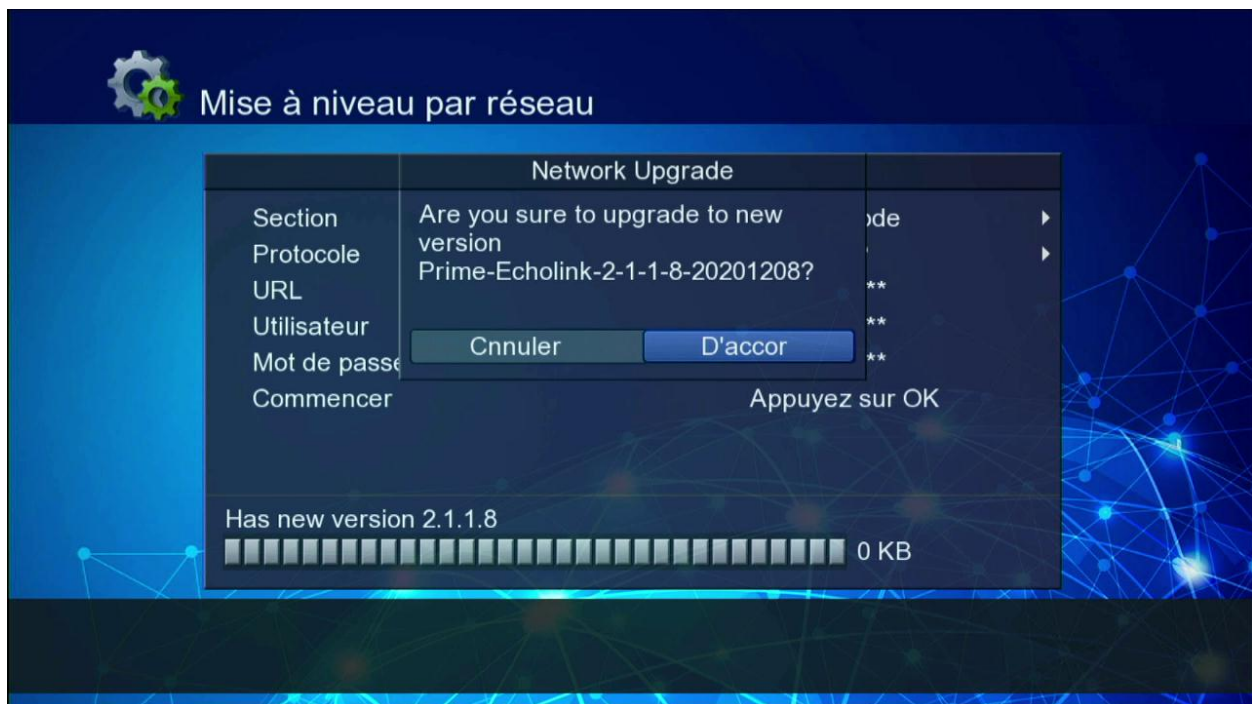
Mise à niveau par réseau

Network Upgrade

Section
Protocole
URL
Utilisateur
Mot de passe
Commencer

Are you sure to upgrade to new version Prime-Echolink-2-1-1-8-20201208?

Cnnuler
D'accor

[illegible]ode
**
**
**
Appuyez sur OK

Has new version 2.1.1.8
0 KB